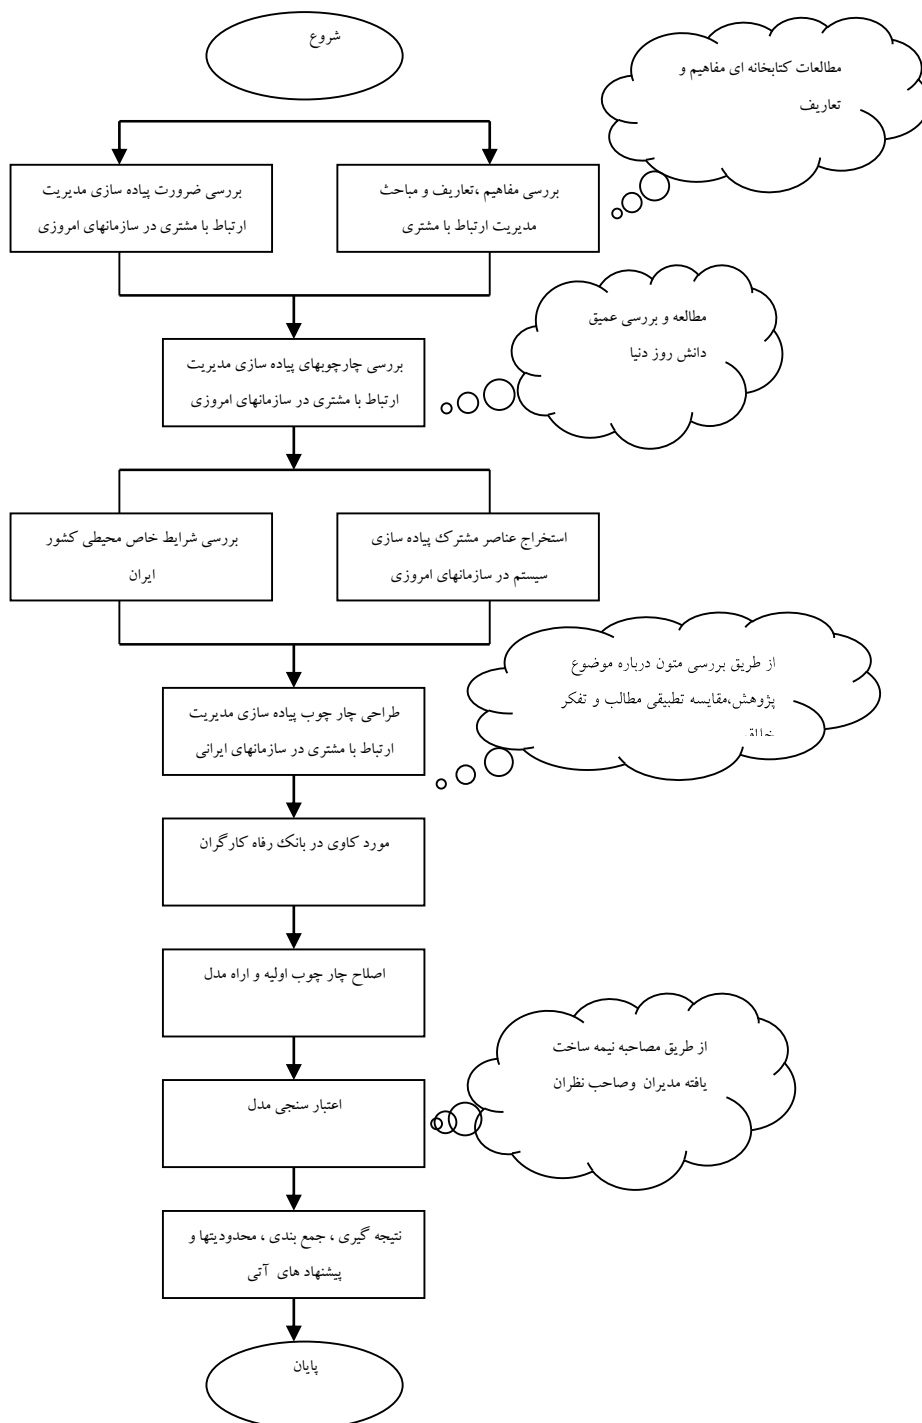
شروع

مطالعات کتابخانه ای مفاهیم و تعاریف

بررسی مفاهیم ،تعاریف و مباحث مدیریت ارتباط با مشتری

بررسی ضرورت پیاده سازی مدیریت ارتباط با مشتری در سازمانهای امروزی

مطالعه و بررسی عمیق دانش روز دنیا

بررسی چارچوبهای پیاده سازی مدیریت ارتباط با مشتری در سازمانهای امروزی

استخراج عناصر مشترک پیاده سازی سیستم در سازمانهای امروزی

بررسی شرایط خاص محیطی کشور ایران

از طریق بررسی متون درباره موضوع پژوهش،مقایسه تطبیقی مطالب و تفکر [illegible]

طراحی چار چوب پیاده سازی مدیریت ارتباط با مشتری در سازمانهای ایرانی

مورد کاوی در بانک رفاه کارگران

اصلاح چار چوب اولیه و اراه مدل

از طریق مصاحبه نیمه ساخت یافته مدیران وصاحب نظران

اعتبار سنجی مدل

نتیجه گیری ، جمع بندی ، محدودیتها و پیشنهاد های آتی

پایان